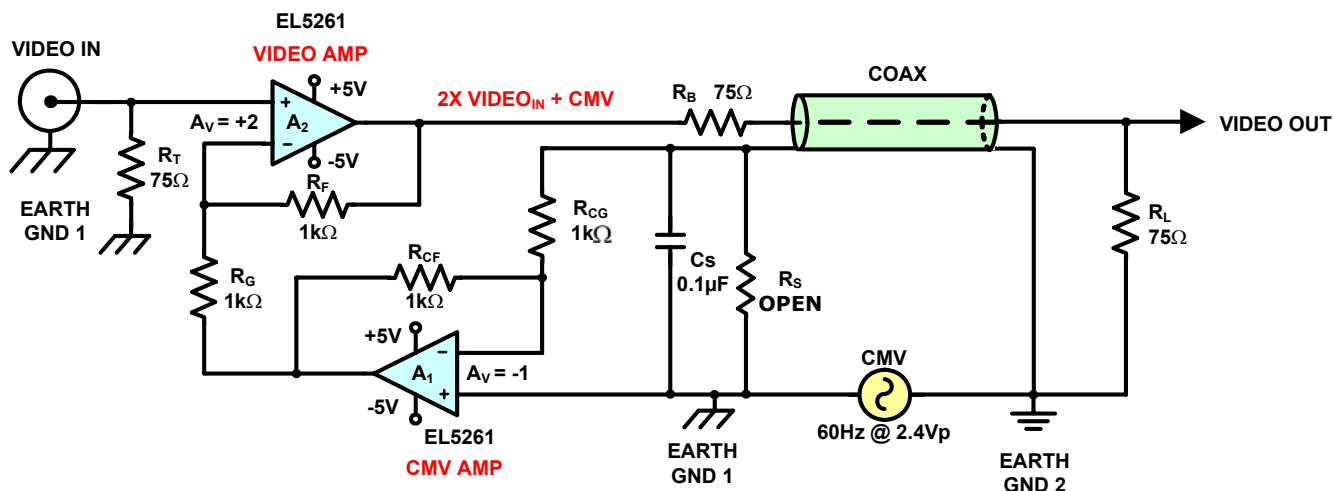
EL5261
VIDEO AMP
VIDEO IN
+5V
$A_V = +2$
$A_2$
-5V
2X VIDEO$_{IN}$ + CMV
$R_B$ 75Ω
COAX
VIDEO OUT
$R_T$
75Ω
EARTH
GND 1
$R_F$
1kΩ
$R_{CG}$
1kΩ
Cs
0.1µF
$R_S$
OPEN
$R_L$
75Ω
$R_G$
1kΩ
$R_{CF}$
1kΩ
+5V
$A_1$
$A_V = -1$
-5V
EL5261
CMV AMP
CMV
60Hz @ 2.4Vp
EARTH
GND 1
EARTH
GND 2